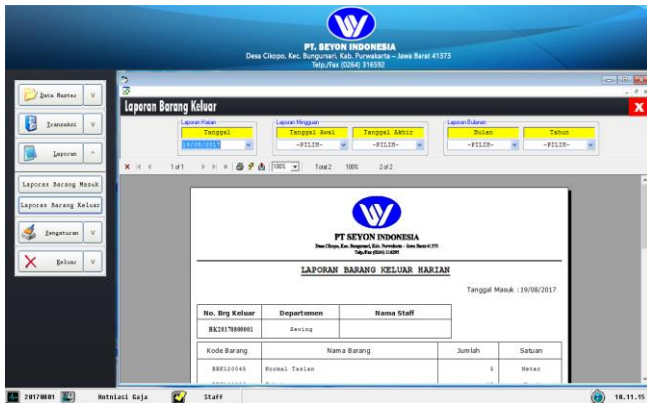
PT. SEYON INDONESIA
Desa Cikopo, Kec. Bungursari, Kab. Purwakarta – Jawa Barat 41373
Telp./Fax (0264) 316592

Data Master
Transaksi
Laporan
Laporan Barang Masuk
Laporan Barang Keluar
Pengaturan
Keluar

Laporan Barang Keluar

Laporan Harian
Tanggal
19/08/2017

Laporan Mingguan
Tanggal Awal
-PILIH-
Tanggal Akhir
-PILIH-

Laporan Bulanan
Bulan
-PILIH-
Tahun
-PILIH-

1 of 1   100%   Total:2   100%   2 of 2

PT SEYON INDONESIA
Desa Cikopo, Kec. Bungursari, Kab. Purwakarta – Jawa Barat 41373
Telp./Fax (0264) 316592

LAPORAN BARANG KELUAR HARIAN

Tanggal Masuk : 19/08/2017

| No. Brg Keluar | Departemen | Nama Staff |
|---|---|---|
| BK20170800001 | Sewing | |

| Kode Barang | Nama Barang | Jumlah | Satuan |
|---|---|---|---|
| BBB100045 | Normal Tasian | 4 | Meter |

20170801   Notifikasi Gaja   Staff   10.11.15